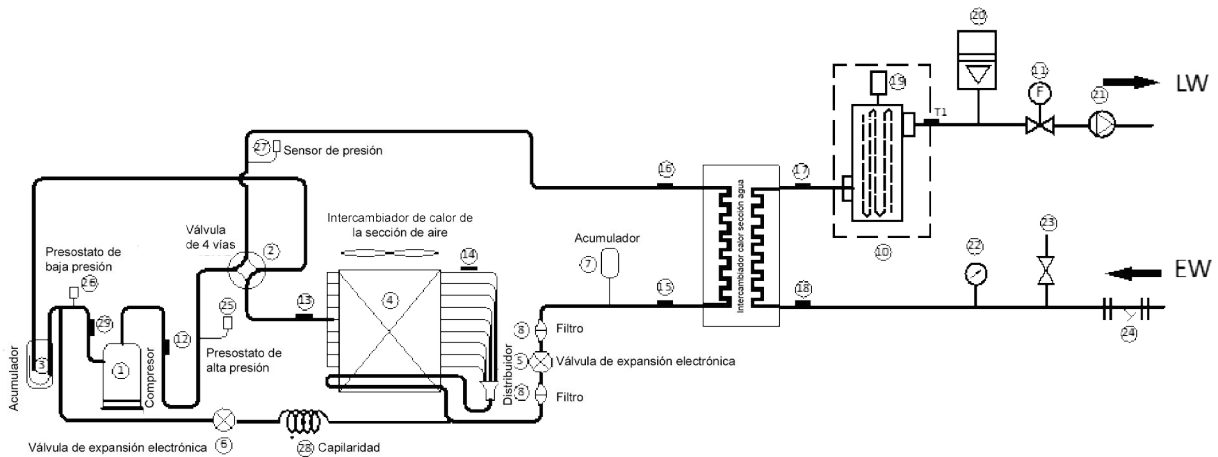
20
11
F
21
LW
19
T1
27
Sensor de presión
16
17
Intercambiador calor sección agua
Válvula de 4 vías
Intercambiador de calor de la sección de aire
10
23
2
14
Acumulador
7
22
Presostato de baja presión
26
EW
13
4
15
18
25
29
12
Presostato de alta presión
8
Filtro
Acumulador
3
1
Compresor
5
Válvula de expansión electrónica
Distribuidor
8
Filtro
24
Válvula de expansión electrónica
6
28
Capilaridad